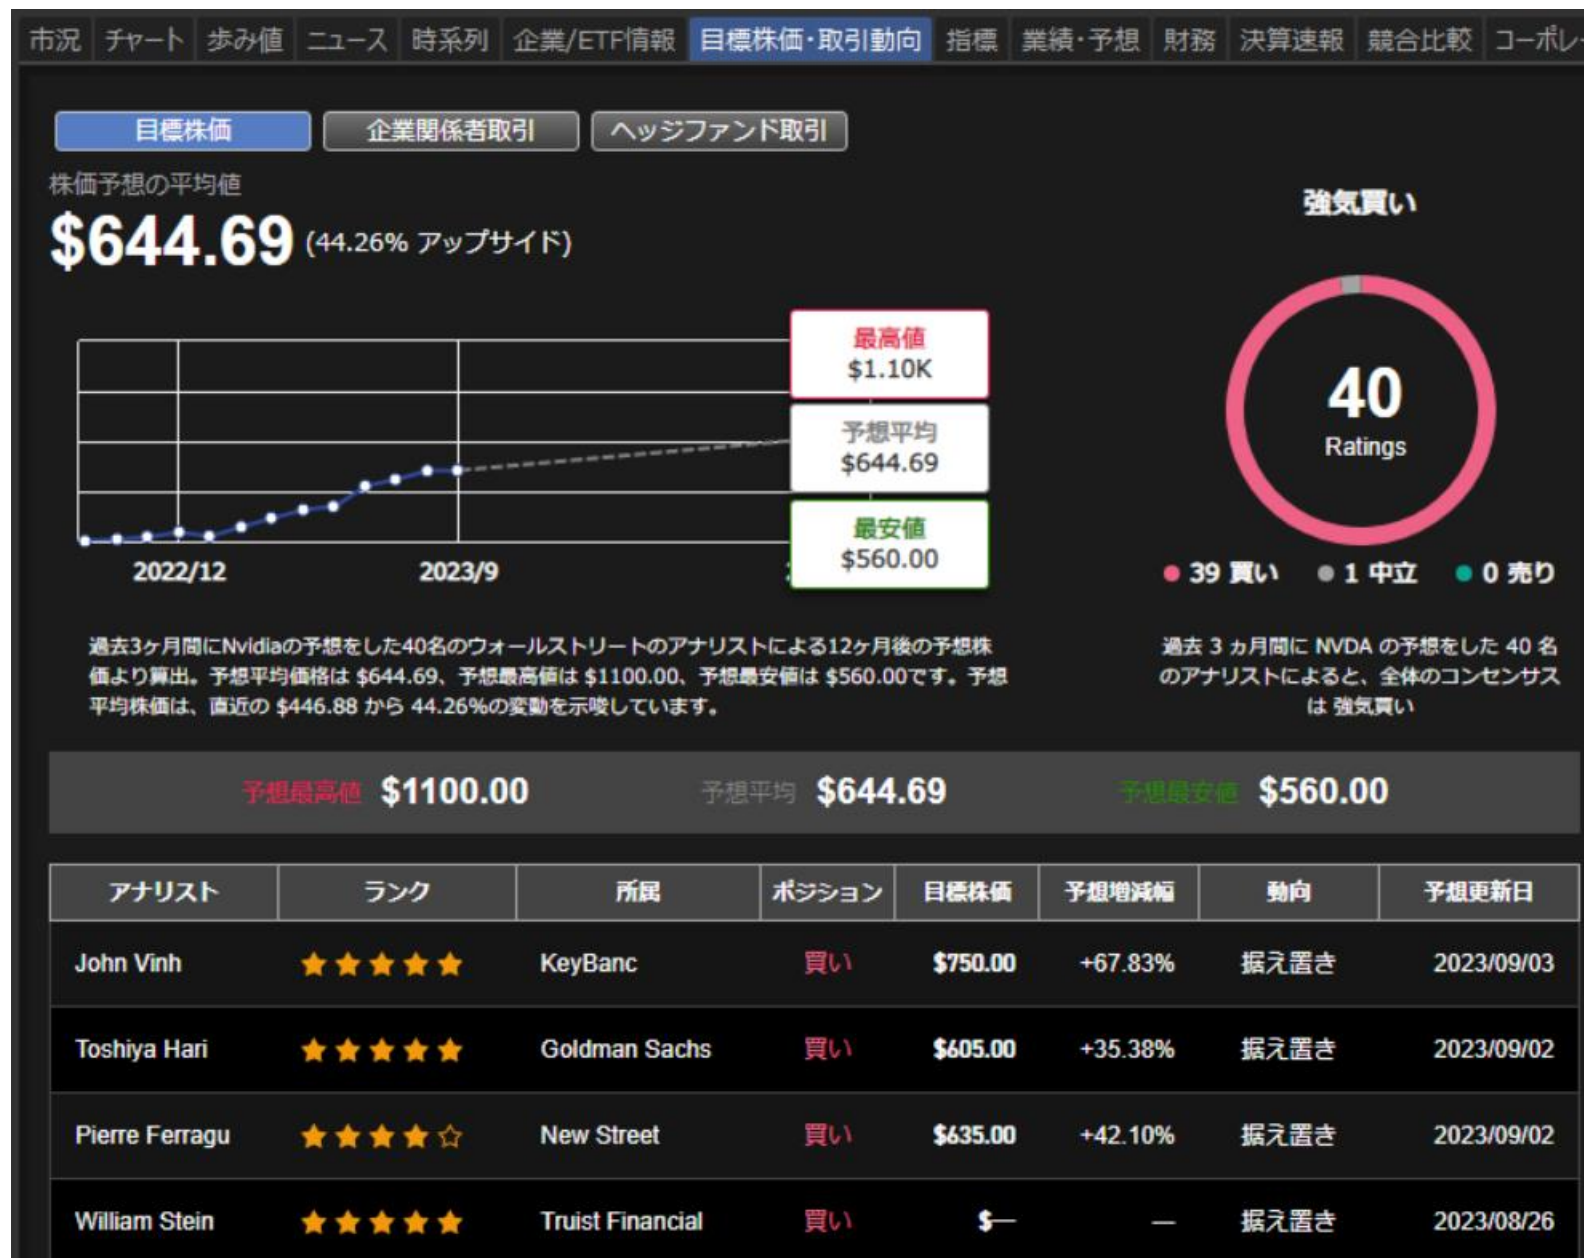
市況 チャート 歩み値 ニュース 時系列 企業/ETF情報 目標株価·取引動向 指標 業績·予想 財務 決算速報 競合比較 コーポレ

目標株価 企業関係者取引 ヘッジファンド取引

株価予想の平均値
$644.69 (44.26% アップサイド)

最高値
$1.10K

予想平均
$644.69

最安値
$560.00

2022/12 2023/9

過去3ヶ月間にNvidiaの予想をした40名のウォールストリートのアナリストによる12ヶ月後の予想株価より算出。予想平均価格は $644.69、予想最高値は $1100.00、予想最安値は $560.00です。予想平均株価は、直近の $446.88 から 44.26%の変動を示唆しています。

強気買い

40
Ratings

39 買い 1 中立 0 売り

過去 3 ヵ月間に NVDA の予想をした 40 名のアナリストによると、全体のコンセンサスは 強気買い

予想最高値 $1100.00 予想平均 $644.69 予想最安値 $560.00

| アナリスト | ランク | 所属 | ポジション | 目標株価 | 予想増減幅 | 動向 | 予想更新日 |
|---|---|---|---|---|---|---|---|
| John Vinh | ★★★★★ | KeyBanc | 買い | $750.00 | +67.83% | 据え置き | 2023/09/03 |
| Toshiya Hari | ★★★★★ | Goldman Sachs | 買い | $605.00 | +35.38% | 据え置き | 2023/09/02 |
| Pierre Ferragu | ★★★★☆ | New Street | 買い | $635.00 | +42.10% | 据え置き | 2023/09/02 |
| William Stein | ★★★★★ | Truist Financial | 買い | $— | — | 据え置き | 2023/08/26 |